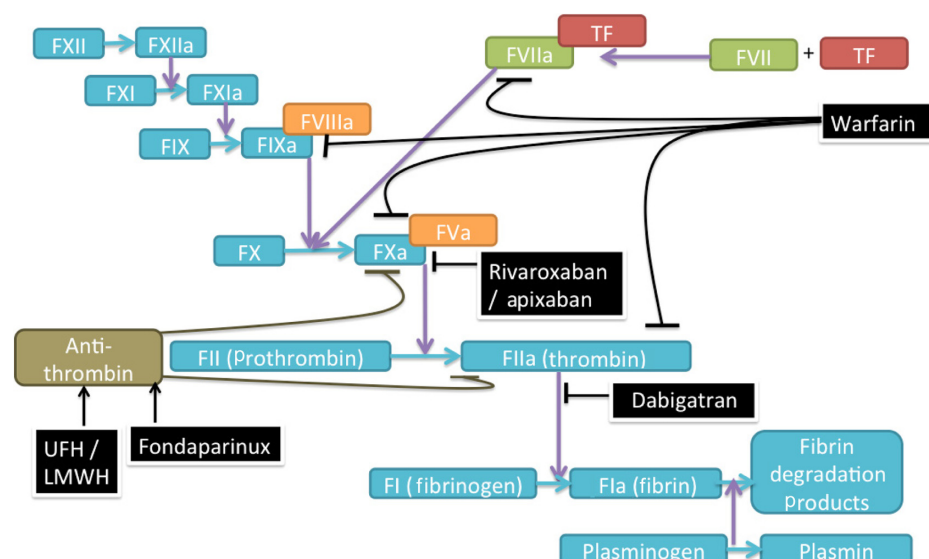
FXII FXIIa
FXI FXIa
FIX FIXa FVIIIa
TF
FVIIa
FVII + TF
Warfarin
FX FXa FVa
Rivaroxaban / apixaban
Anti-thrombin
FII (Prothrombin)
FIIa (thrombin)
Dabigatran
UFH / LMWH
Fondaparinux
FI ( fibrinogen)
FIa (fibrin)
Fibrin degradation Products
Plasminogen
Plasmin